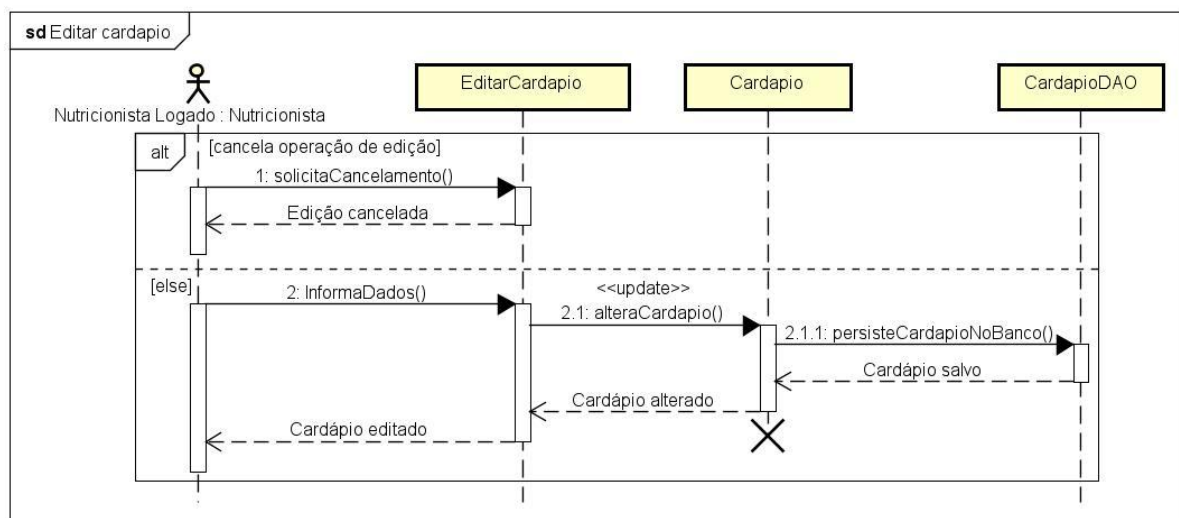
sd Editar cardapio

Nutricionista Logado : Nutricionista

EditarCardapio

Cardapio

CardapioDAO

alt

[cancela operação de edição]

1: solicitaCancelamento()

Edição cancelada

[else]

2: InformaDados()

<<update>>

2.1: alteraCardapio()

2.1.1: persisteCardapioNoBanco()

Cardápio salvo

Cardápio alterado

Cardápio editado